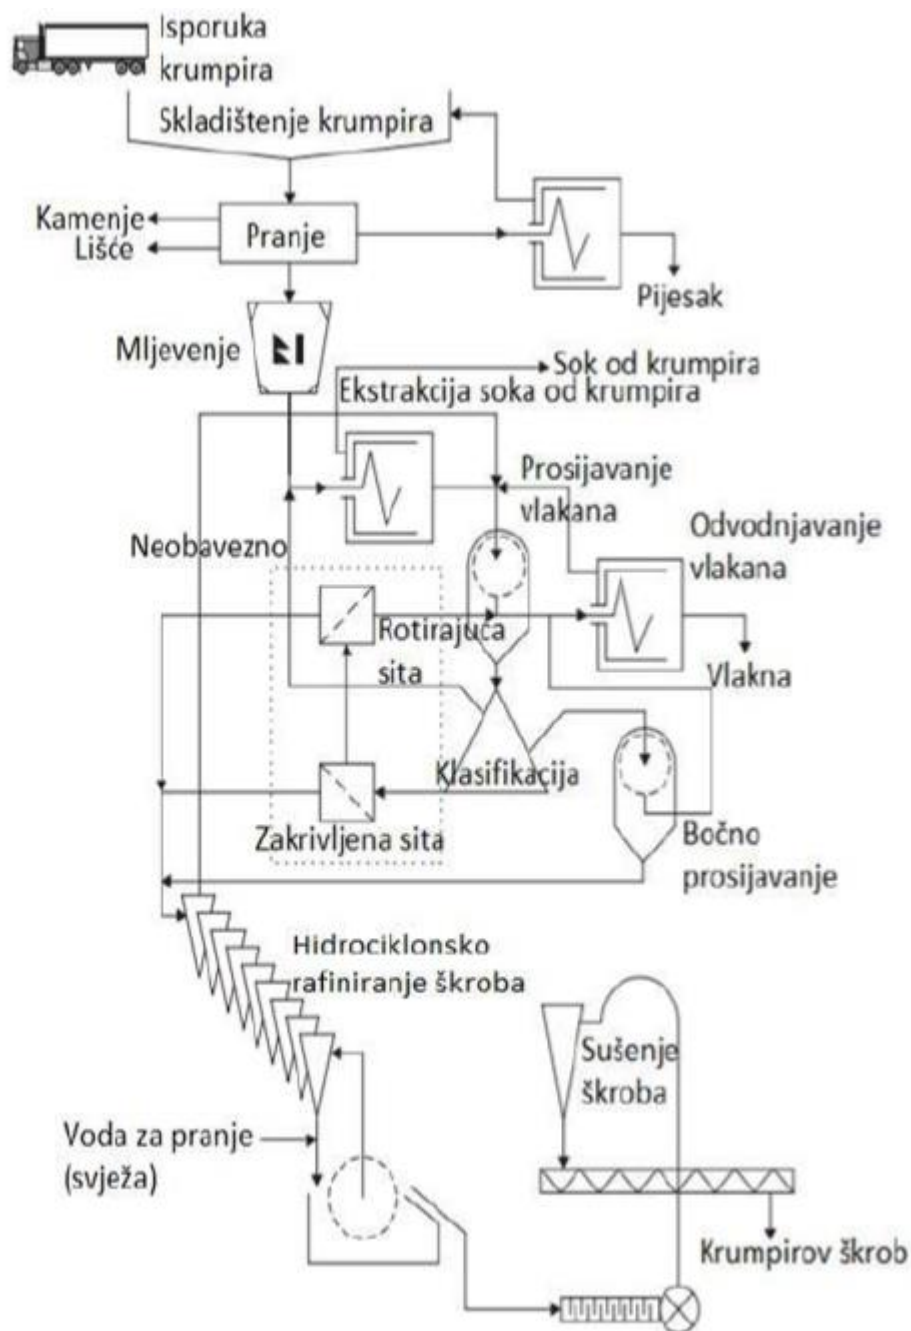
Isporuka krumpira

Skladištenje krumpira

Kamenje

Lišće

Pranje

Pijesak

Mljevenje

Sok od krumpira

Ekstrakcija soka od krumpira

Prosijavanje vlakana

Odvodnjavanje vlakana

Neobavezno

Rotirajuća sita

Vlakna

Klasifikacija

Zakrivljena sita

Bočno prosijavanje

Hidrociklonsko rafiniranje škroba

Sušenje škroba

Voda za pranje (svježa)

Krumpirov škrob